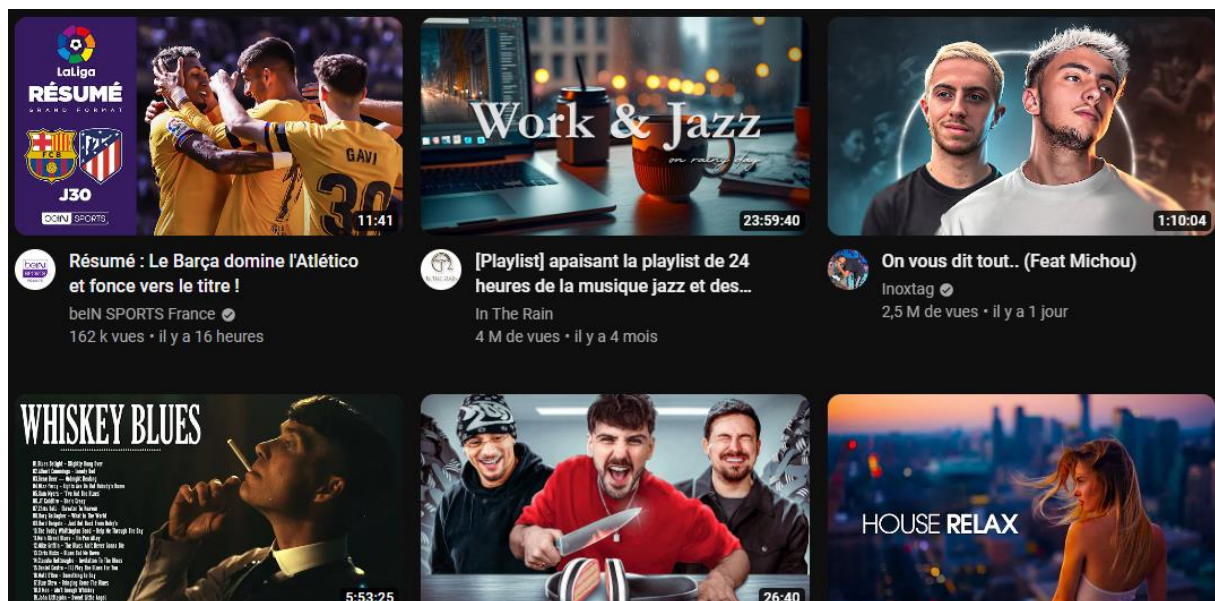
LaLiga
RÉSUMÉ
GRAND FORMAT
J30
beIN SPORTS
GAVI
30
11:41

Work & Jazz
on rainy day
23:59:40

1:10:04

Résumé : Le Barça domine l'Atlético et fonce vers le titre !
beIN SPORTS France
162 k vues • il y a 16 heures

[Playlist] apaisant la playlist de 24 heures de la musique jazz et des...
In The Rain
4 M de vues • il y a 4 mois

On vous dit tout.. (Feat Michou)
Inoxtag
2,5 M de vues • il y a 1 jour

WHISKEY BLUES
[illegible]
5:53:25

26:40

HOUSE RELAX